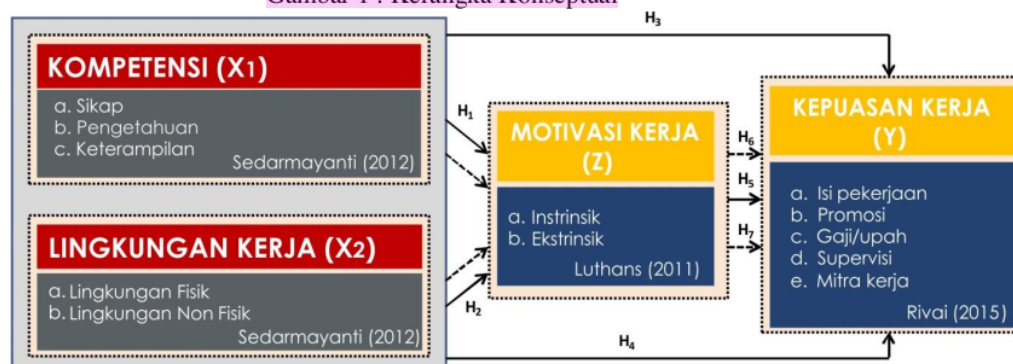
Gambar 1 : Kerangka Konseptual

$H_3$

KOMPETENSI (X1)

a. Sikap
b. Pengetahuan
c. Keterampilan

Sedarmayanti (2012)

LINGKUNGAN KERJA (X2)

a. Lingkungan Fisik
b. Lingkungan Non Fisik

Sedarmayanti (2012)

$H_1$

$H_2$

MOTIVASI KERJA (Z)

a. Instrinsik
b. Ekstrinsik

Luthans (2011)

$H_6$

$H_5$

$H_7$

KEPUASAN KERJA (Y)

a. Isi pekerjaan
b. Promosi
c. Gaji/upah
d. Supervisi
e. Mitra kerja

Rivai (2015)

$H_4$